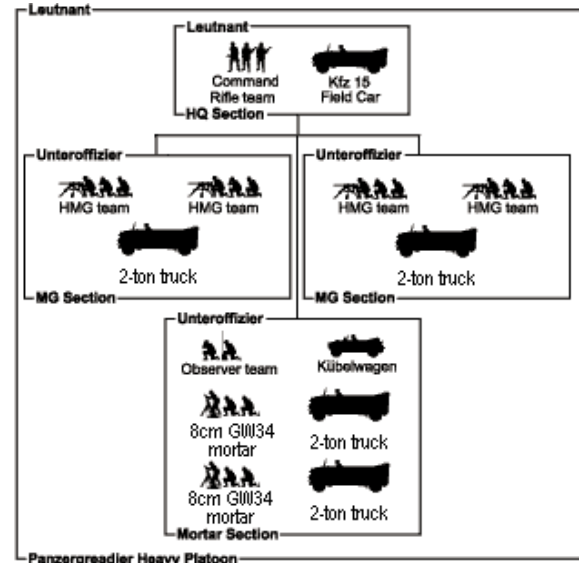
Leutnant

Leutnant

Command Rifle team

Kfz 15 Field Car

HQ Section

Unteroffizier

HMG team

HMG team

2-ton truck

MG Section

Unteroffizier

HMG team

HMG team

2-ton truck

MG Section

Unteroffizier

Observer team

Kübelwagen

8cm GW34 mortar

2-ton truck

8cm GW34 mortar

2-ton truck

Mortar Section

Panzergrenadier Heavy Platoon